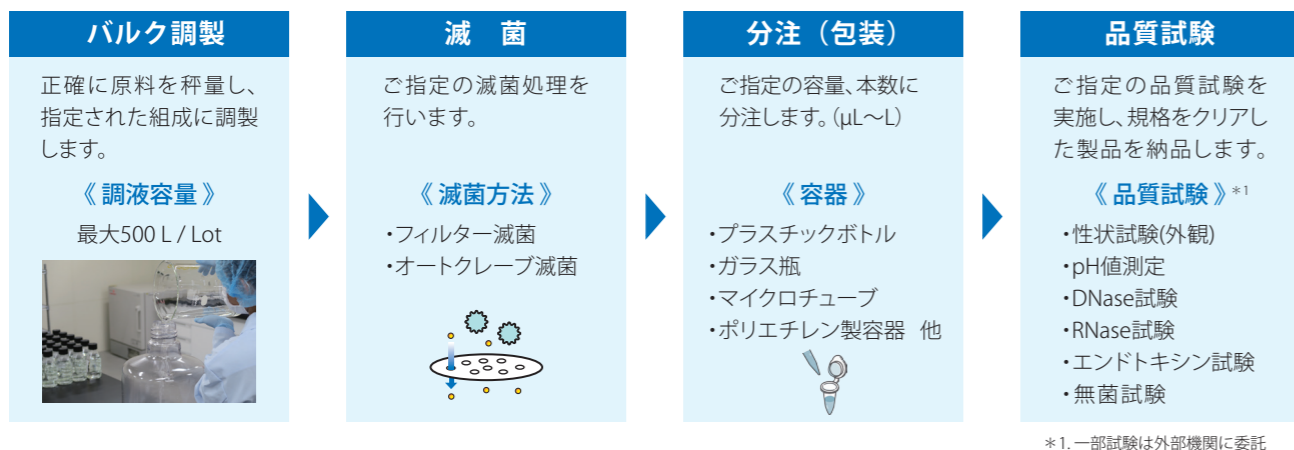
バルク調製

正確に原料を秤量し、指定された組成に調製します。

《 調液容量 》

最大500 L / Lot

滅　菌

ご指定の滅菌処理を行います。

《 滅菌方法 》

・フィルター滅菌
・オートクレーブ滅菌

分注（包装）

ご指定の容量、本数に分注します。(µL～L)

《 容器 》

・プラスチックボトル
・ガラス瓶
・マイクロチューブ
・ポリエチレン製容器　他

品質試験

ご指定の品質試験を実施し、規格をクリアした製品を納品します。

《 品質試験 》$^{*1}$

・性状試験(外観)
・pH値測定
・DNase試験
・RNase試験
・エンドトキシン試験
・無菌試験

＊1. 一部試験は外部機関に委託